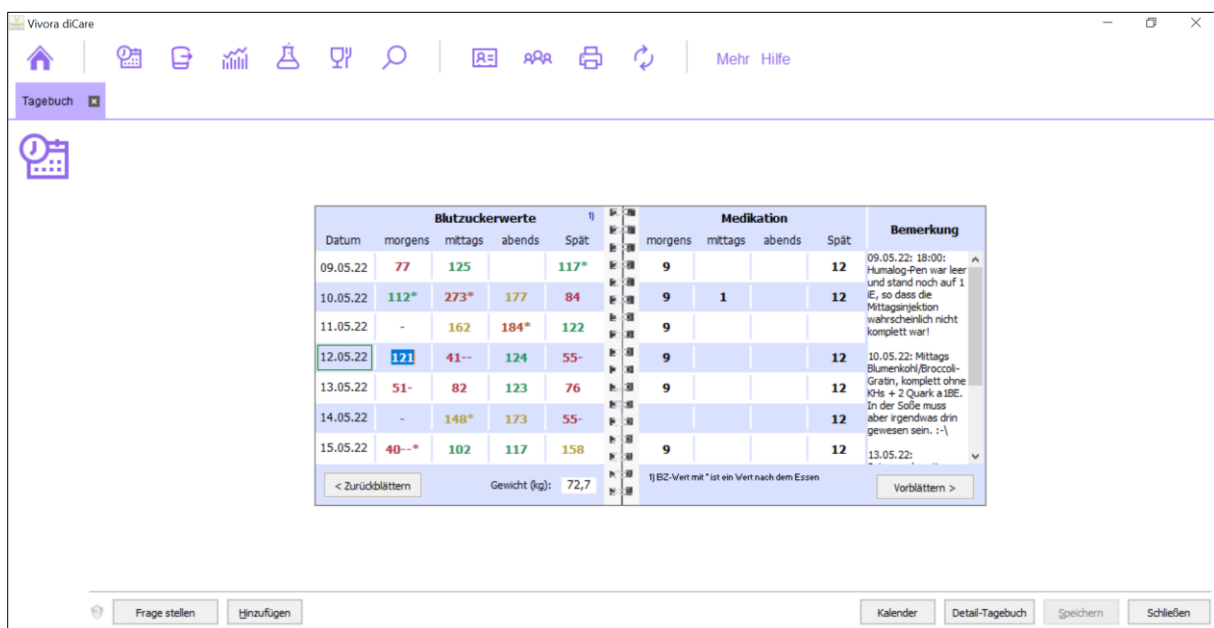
Vivora diCare

Mehr Hilfe

Tagebuch

| Blutzuckerwerte | | | | 1) |
|---|---|---|---|---|
| Datum | morgens | mittags | abends | Spät |
| 09.05.22 | 77 | 125 | | 117* |
| 10.05.22 | 112* | 273* | 177 | 84 |
| 11.05.22 | - | 162 | 184* | 122 |
| 12.05.22 | 121 | 41-- | 124 | 55- |
| 13.05.22 | 51- | 82 | 123 | 76 |
| 14.05.22 | - | 148* | 173 | 55- |
| 15.05.22 | 40--* | 102 | 117 | 158 |

< Zurückblättern

Gewicht (kg): 72,7

| Medikation | | | |
|---|---|---|---|
| morgens | mittags | abends | Spät |
| 9 | | | 12 |
| 9 | 1 | | 12 |
| 9 | | | |
| 9 | | | 12 |
| 9 | | | 12 |
| | | | 12 |
| 9 | | | 12 |

1) BZ-Wert mit * ist ein Wert nach dem Essen

Bemerkung

09.05.22: 18:00: Humalog-Pen war leer und stand noch auf 1 iE, so dass die Mittagsinjektion wahrscheinlich nicht komplett war!

10.05.22: Mittags Blumenkohl/Broccoli-Gratin, komplett ohne KHs + 2 Quark a 1BE. In der Soße muss aber irgendwas drin gewesen sein. :-\

13.05.22:

Vorblättern >

Frage stellen Hinzufügen Kalender Detail-Tagebuch Speichern Schließen